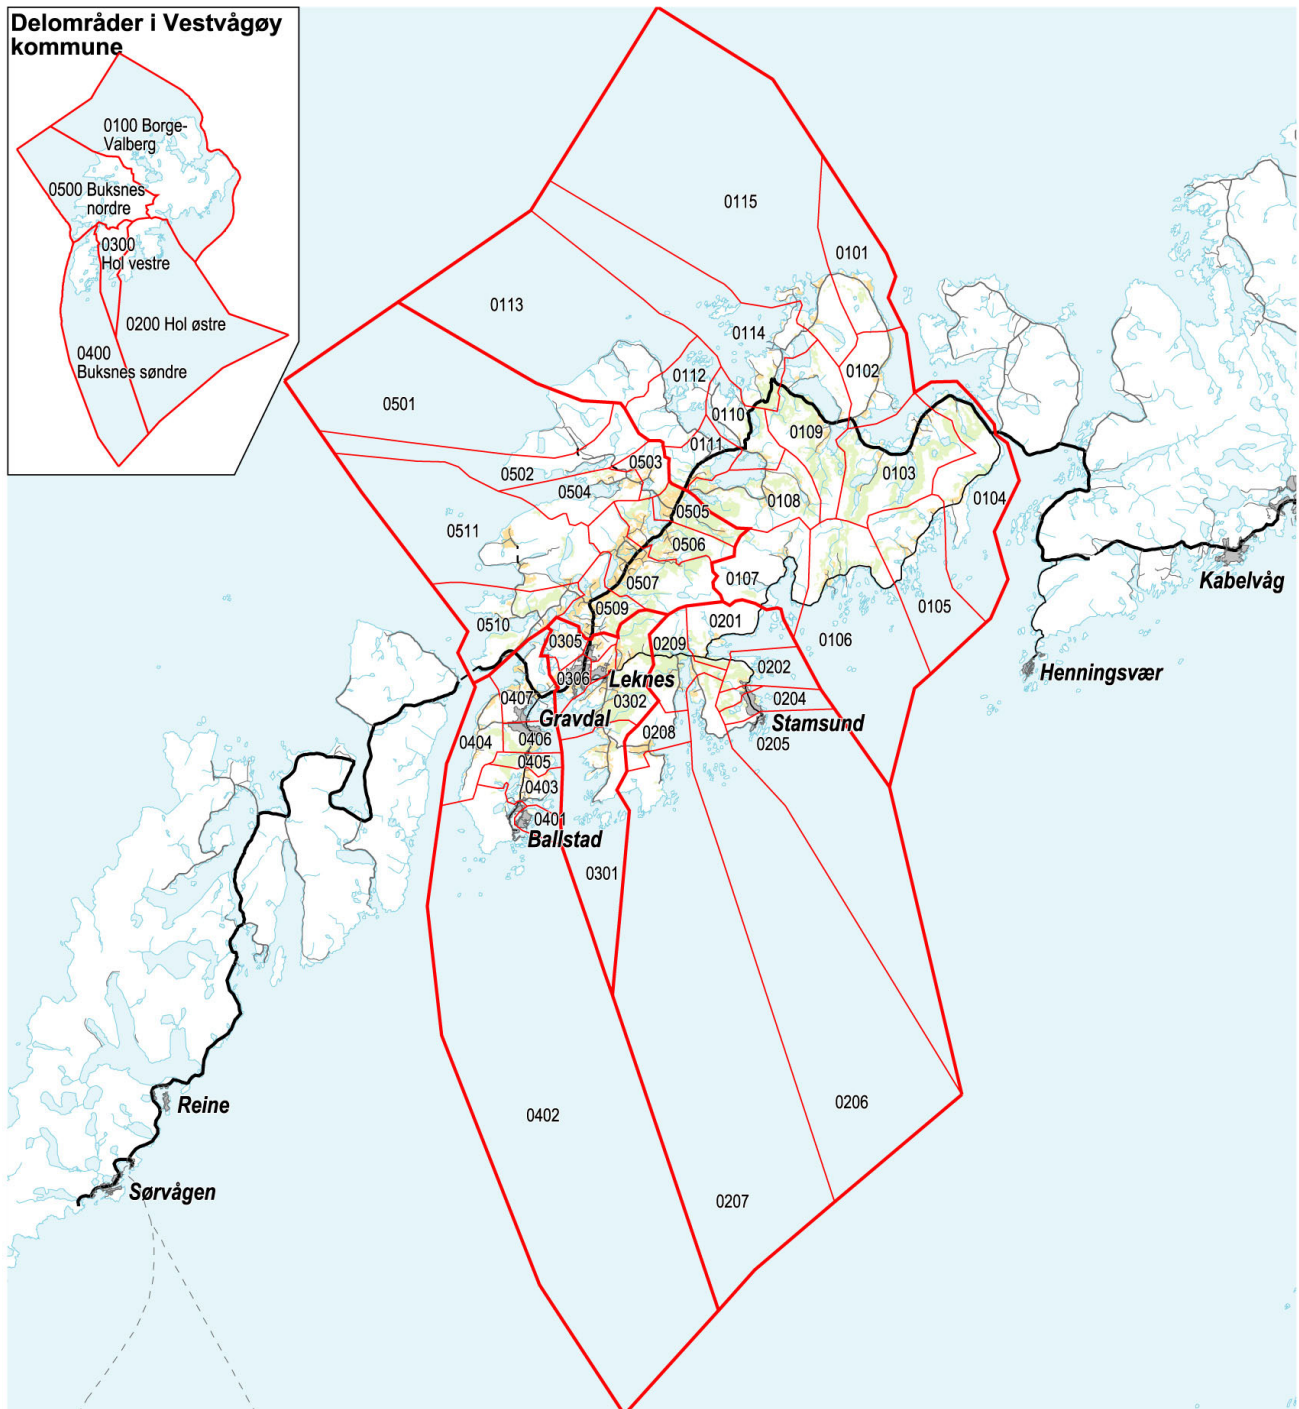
Delområder i Vestvågøy kommune

0100 Borge-Valberg
0500 Buksnes nordre
0300 Hol vestre
0200 Hol østre
0400 Buksnes søndre

0115
0101
0113
0114
0102
0112
0501
0110
0109
0111
0103
0503
0502
0104
0504
0108
0505
0511
0506
0107
0105
0507
0509
0201
0106
0510
0305
0209
0202
0306
Leknes
0407
0302
0204
Gravdal
Stamsund
0404
0406
0208
0205
0405
0403
0401
Ballstad
0301
Kabelvåg
Henningsvær
Reine
Sørvågen
0402
0206
0207